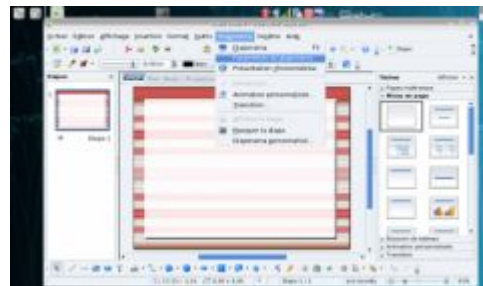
Fichier Édition Affichage Insertion Format Outils Diaporama Fenêtre Aide

Diaporama

Présentation chronométrée

Animation personnalisée

Transition

Masquer la diapo

Diaporama personnalisé

Diapos

Diapo 1

Tâches

Mises en page